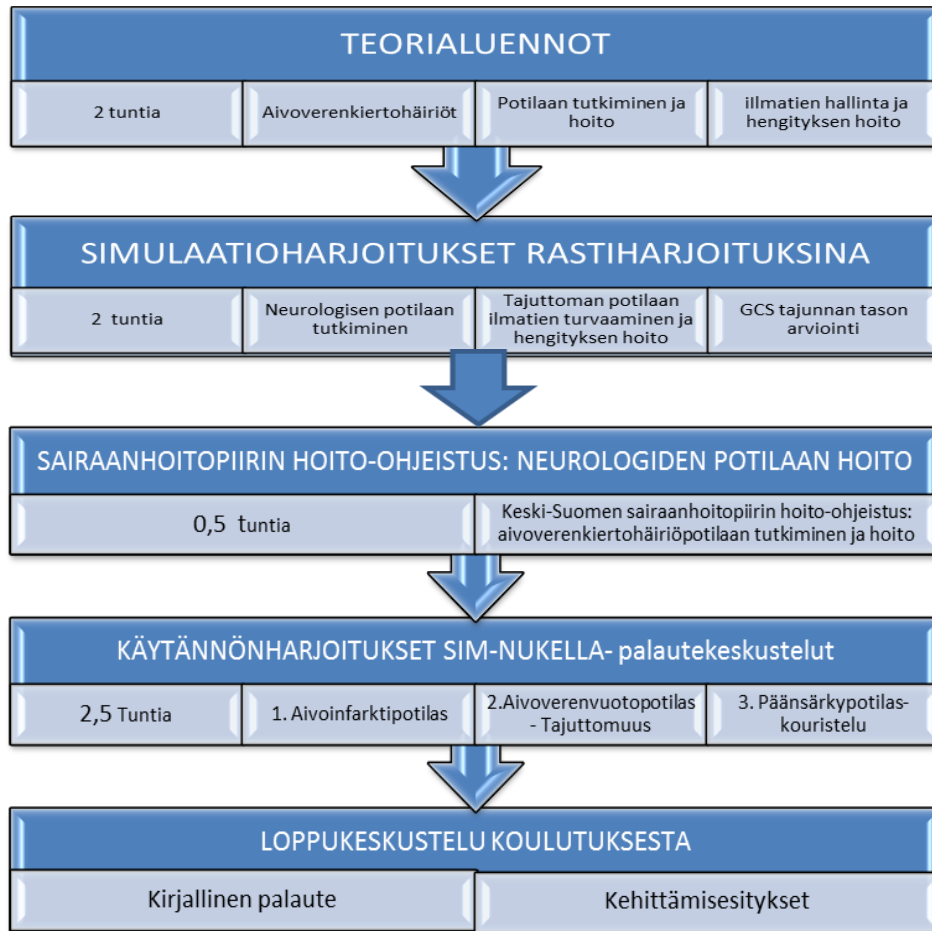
TEORIALUENNOT

2 tuntia

Aivoverenkiertohäiriöt

Potilaan tutkiminen ja hoito

ilmatien hallinta ja hengityksen hoito

SIMULAATIOHARJOITUKSET RASTIHARJOITUKSINA

2 tuntia

Neurologisen potilaan tutkiminen

Tajuttoman potilaan ilmatien turvaaminen ja hengityksen hoito

GCS tajunnan tason arviointi

SAIRAANHOITOPIIRIN HOITO-OHJEISTUS: NEUROLOGIDEN POTILAAN HOITO

0,5 tuntia

Keski-Suomen sairaanhoitopiirin hoito-ohjeistus: aivoverenkiertohäiriöpotilaan tutkiminen ja hoito

KÄYTÄNNÖNHARJOITUKSET SIM-NUKELLA- palautekeskustelut

2,5 Tuntia

1. Aivoinfarktipotilas

2.Aivoverenvuotopotilas - Tajuttomuus

3. Päänsärkypotilas-kouristelu

LOPPUKESKUSTELU KOULUTUKSESTA

Kirjallinen palaute

Kehittämisesitykset